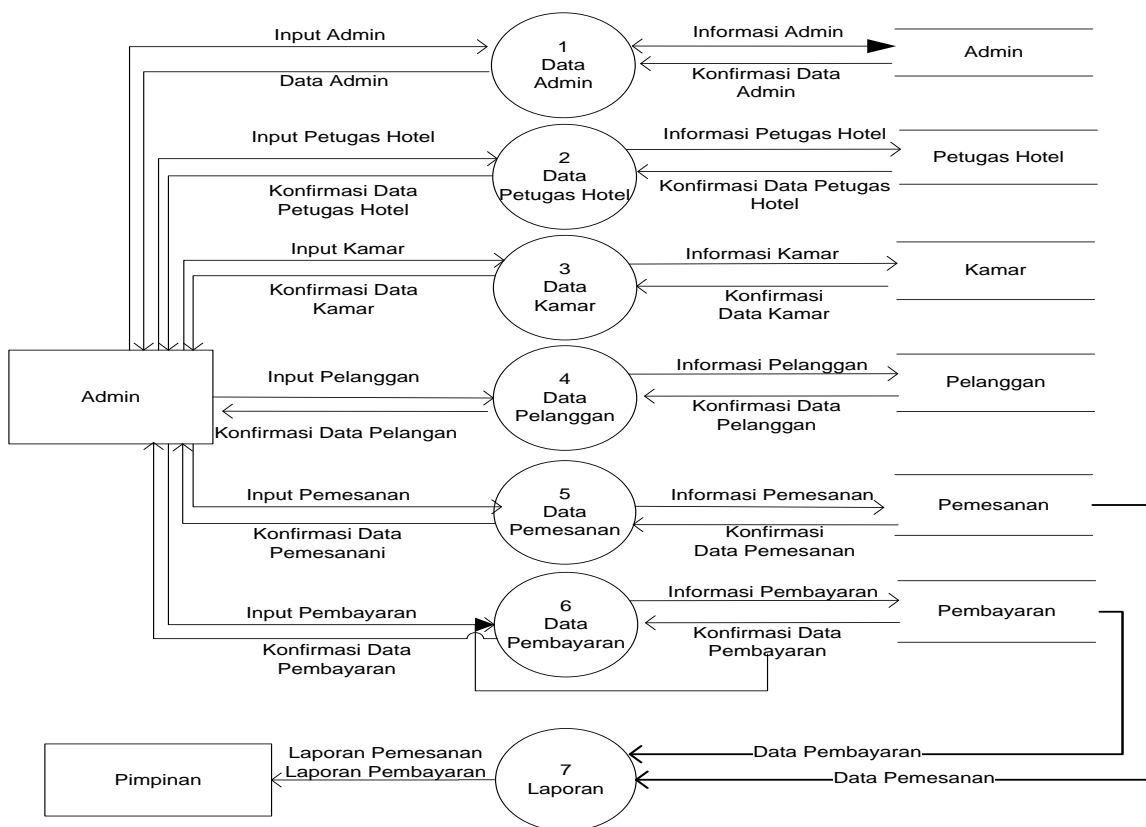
Input Admin

1
Data
Admin

Informasi Admin

Admin

Data Admin

Konfirmasi Data Admin

Input Petugas Hotel

2
Data
Petugas Hotel

Informasi Petugas Hotel

Petugas Hotel

Konfirmasi Data Petugas Hotel

Konfirmasi Data Petugas Hotel

Input Kamar

3
Data
Kamar

Informasi Kamar

Kamar

Konfirmasi Data Kamar

Konfirmasi Data Kamar

Admin

Input Pelanggan

4
Data
Pelanggan

Informasi Pelanggan

Pelanggan

Konfirmasi Data Pelangan

Konfirmasi Data Pelanggan

Input Pemesanan

5
Data
Pemesanan

Informasi Pemesanan

Pemesanan

Konfirmasi Data Pemesanani

Konfirmasi Data Pemesanan

Input Pembayaran

6
Data
Pembayaran

Informasi Pembayaran

Pembayaran

Konfirmasi Data Pembayaran

Konfirmasi Data Pembayaran

Pimpinan

Laporan Pemesanan
Laporan Pembayaran

7
Laporan

Data Pembayaran

Data Pemesanan